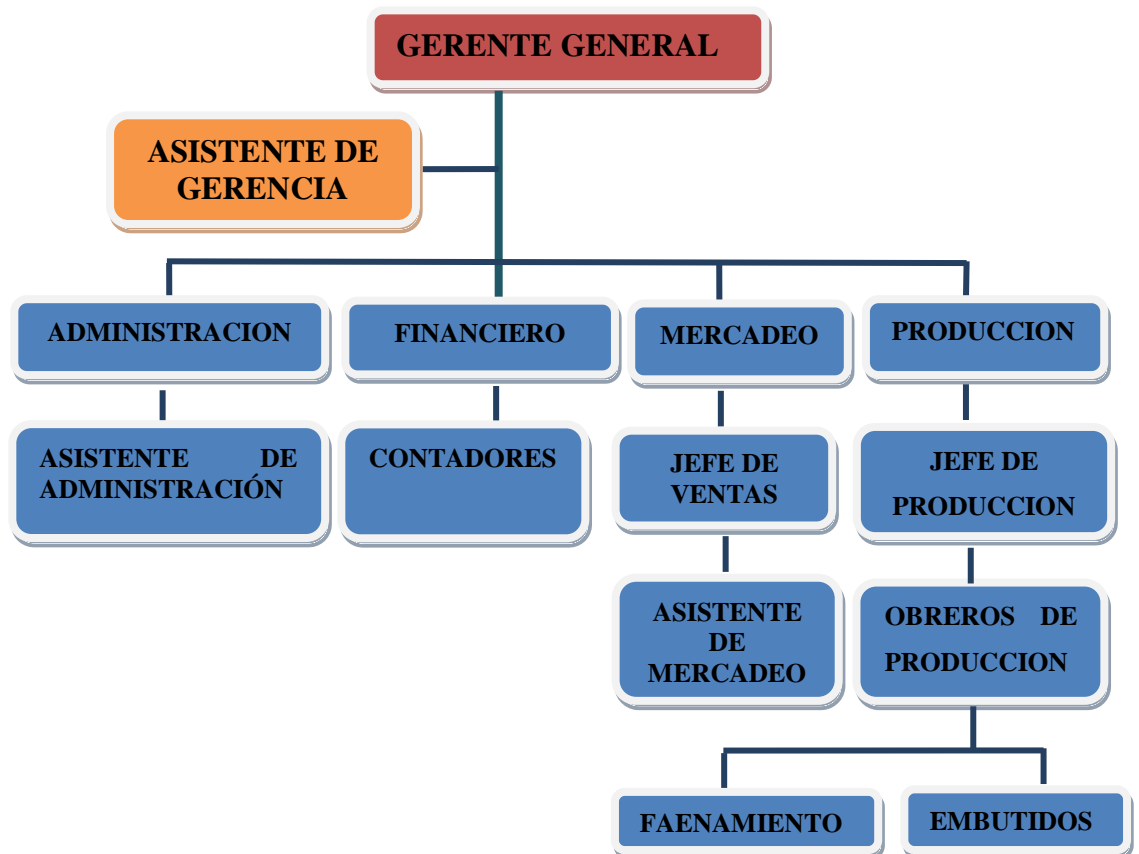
GERENTE GENERAL

ASISTENTE DE GERENCIA

ADMINISTRACION

FINANCIERO

MERCADEO

PRODUCCION

ASISTENTE DE ADMINISTRACIÓN

CONTADORES

JEFE DE VENTAS

JEFE DE PRODUCCION

ASISTENTE DE MERCADEO

OBREROS DE PRODUCCION

FAENAMIENTO

EMBUTIDOS